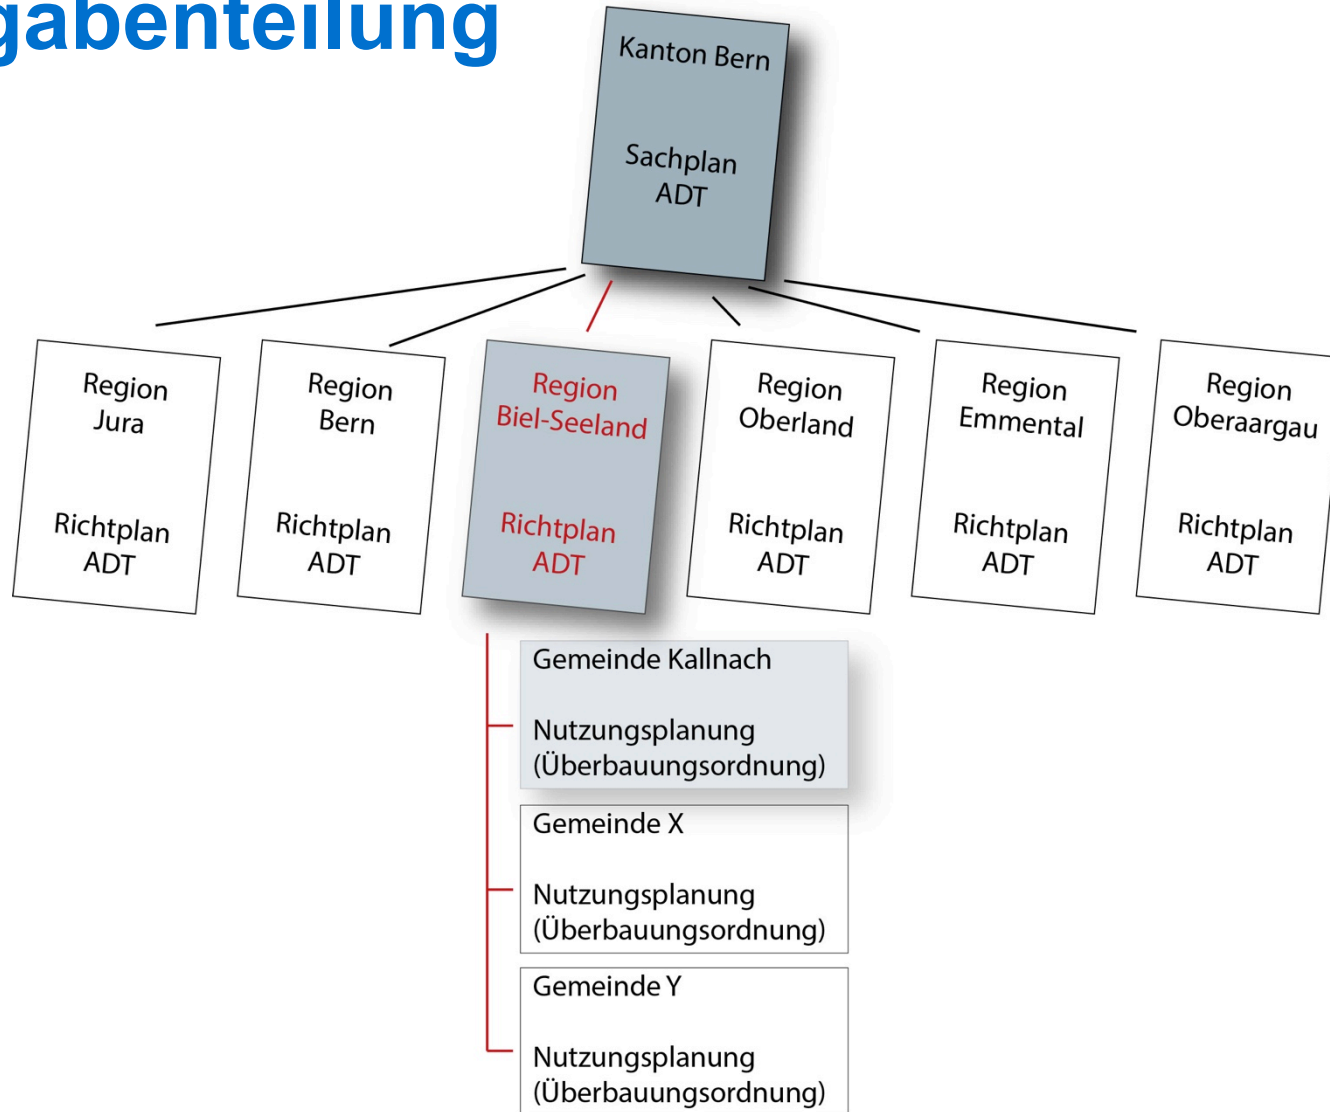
gabenteilung

Kanton Bern

Sachplan ADT

Region Jura

Richtplan ADT

Region Bern

Richtplan ADT

Region Biel-Seeland

Richtplan ADT

Region Oberland

Richtplan ADT

Region Emmental

Richtplan ADT

Region Oberaargau

Richtplan ADT

Gemeinde Kallnach

Nutzungsplanung (Überbauungsordnung)

Gemeinde X

Nutzungsplanung (Überbauungsordnung)

Gemeinde Y

Nutzungsplanung (Überbauungsordnung)